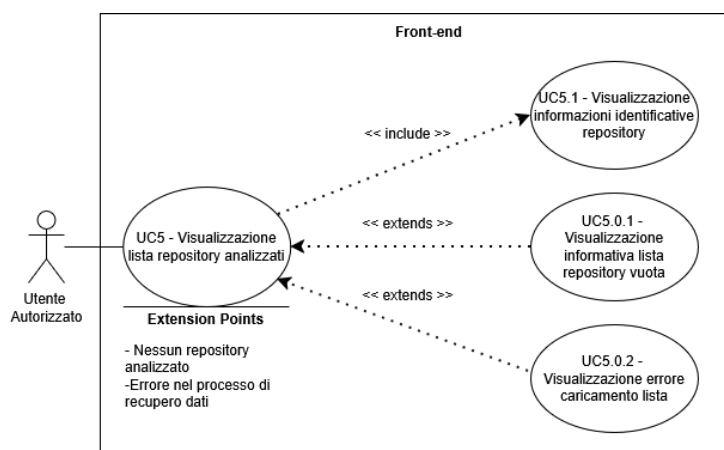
Front-end

UC5.1 - Visualizzazione informazioni identificative repository

<< include >>

<< extends >>

UC5 - Visualizzazione lista repository analizzati

UC5.0.1 - Visualizzazione informativa lista repository vuota

<< extends >>

Utente Autorizzato

Extension Points

- Nessun repository analizzato
-Errore nel processo di recupero dati

UC5.0.2 - Visualizzazione errore caricamento lista